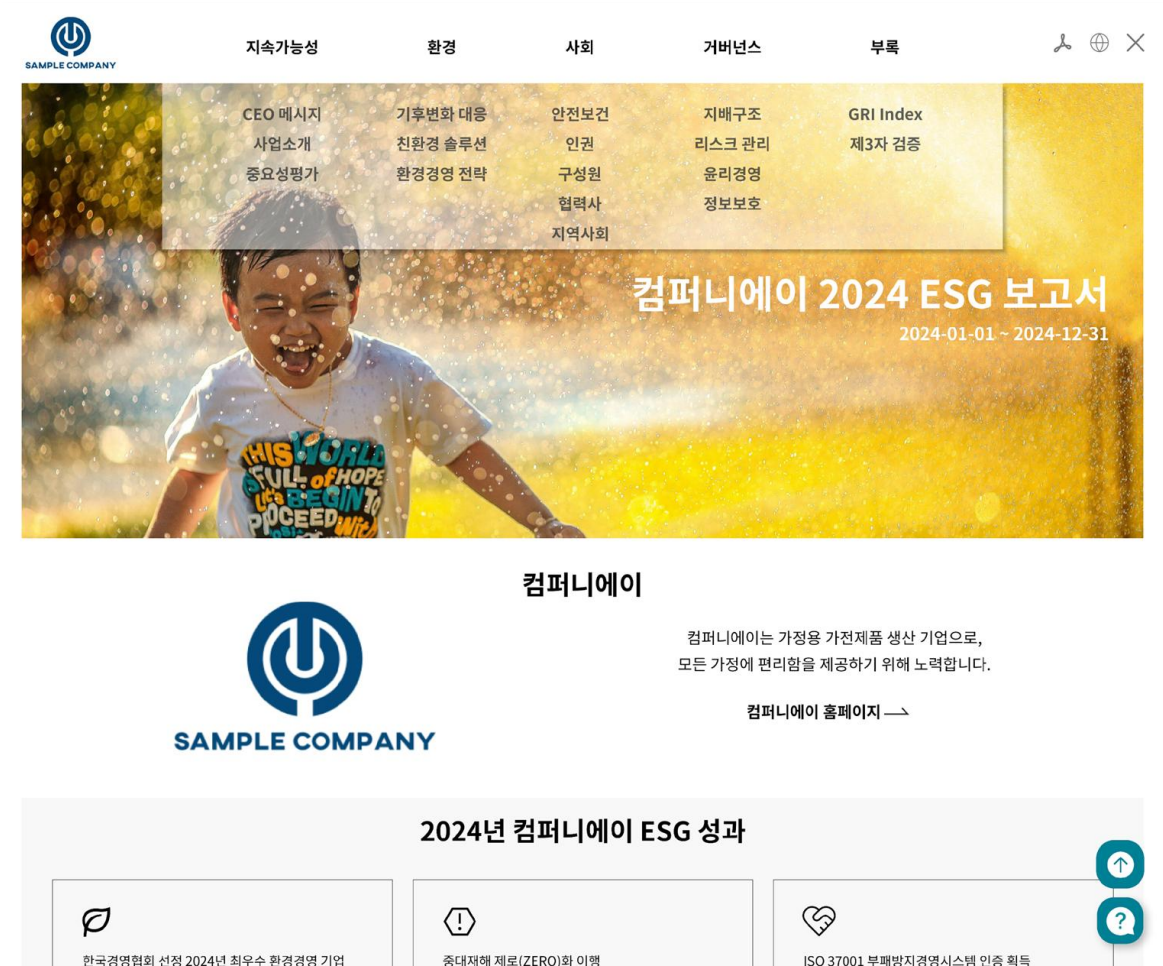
SAMPLE COMPANY

지속가능성
환경
사회
거버넌스
부록

CEO 메시지
사업소개
중요성평가

기후변화 대응
친환경 솔루션
환경경영 전략

안전보건
인권
구성원
협력사
지역사회

지배구조
리스크 관리
윤리경영
정보보호

GRI Index
제3자 검증

컴퍼니에이 2024 ESG 보고서
2024-01-01 ~ 2024-12-31

THIS WORLD FULL of HOPE Let's BEGIN TO PROCEED With

컴퍼니에이

SAMPLE COMPANY

컴퍼니에이는 가정용 가전제품 생산 기업으로,
모든 가정에 편리함을 제공하기 위해 노력합니다.

컴퍼니에이 홈페이지

2024년 컴퍼니에이 ESG 성과

한국경영협회 선정 2024년 최우수 환경경영 기업

중대재해 제로(ZERO)화 이행

ISO 37001 부패방지경영시스템 인증 획득